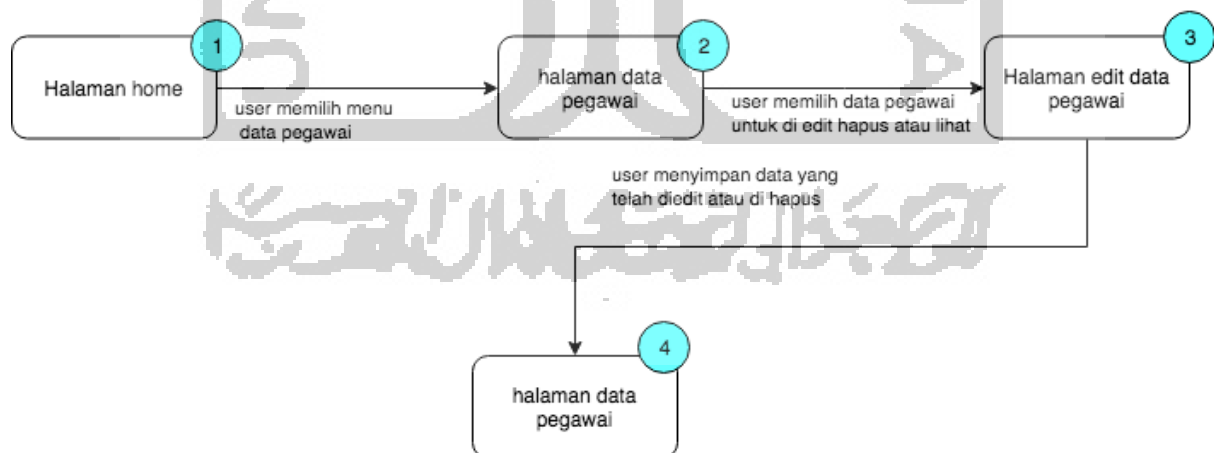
1
Halaman home

user memilih menu data pegawai

2
halaman data pegawai

user memilih data pegawai untuk di edit hapus atau lihat

3
Halaman edit data pegawai

user menyimpan data yang telah diedit atau di hapus

4
halaman data pegawai